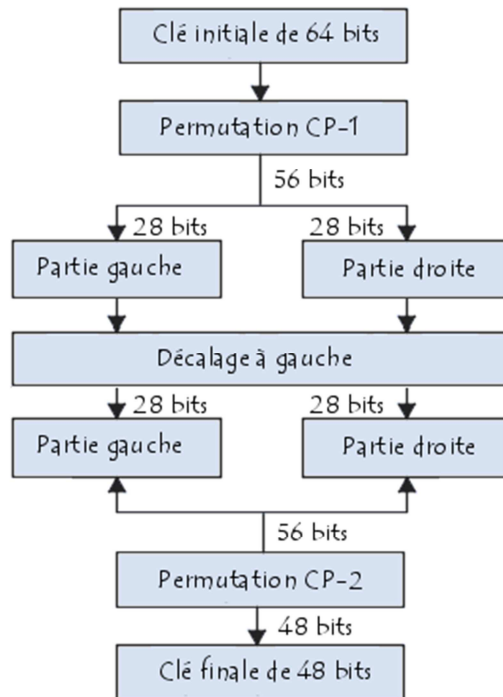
Clé initiale de 64 bits

Permutation CP-1

56 bits

28 bits

28 bits

Partie gauche

Partie droite

Décalage à gauche

28 bits

28 bits

Partie gauche

Partie droite

56 bits

Permutation CP-2

48 bits

Clé finale de 48 bits